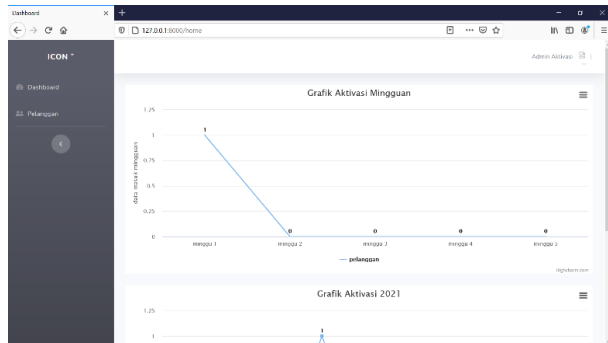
Dashboard
127.0.0.1:8000/home
ICON +
Dashboard
Pelanggan
Admin Aktivasi
Grafik Aktivasi Mingguan
1.25
1
0.75
0.5
0.25
0
data aktivasi mingguan
1
0
0
0
0
minggu 1
minggu 2
minggu 3
minggu 4
minggu 5
— pelanggan
Highcharts.com
Grafik Aktivasi 2021
1.25
1
1